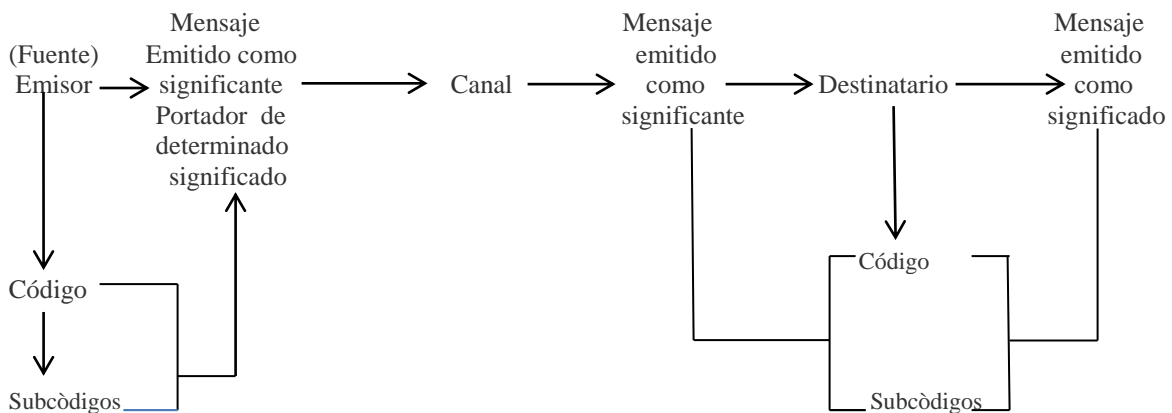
(Fuente)
Emisor

Mensaje
Emitido como
significante
Portador de
determinado
significado

Canal

Mensaje
emitido
como
significante

Destinatario

Mensaje
emitido
como
significado

Código

Subcòdigos

Código

Subcòdigos